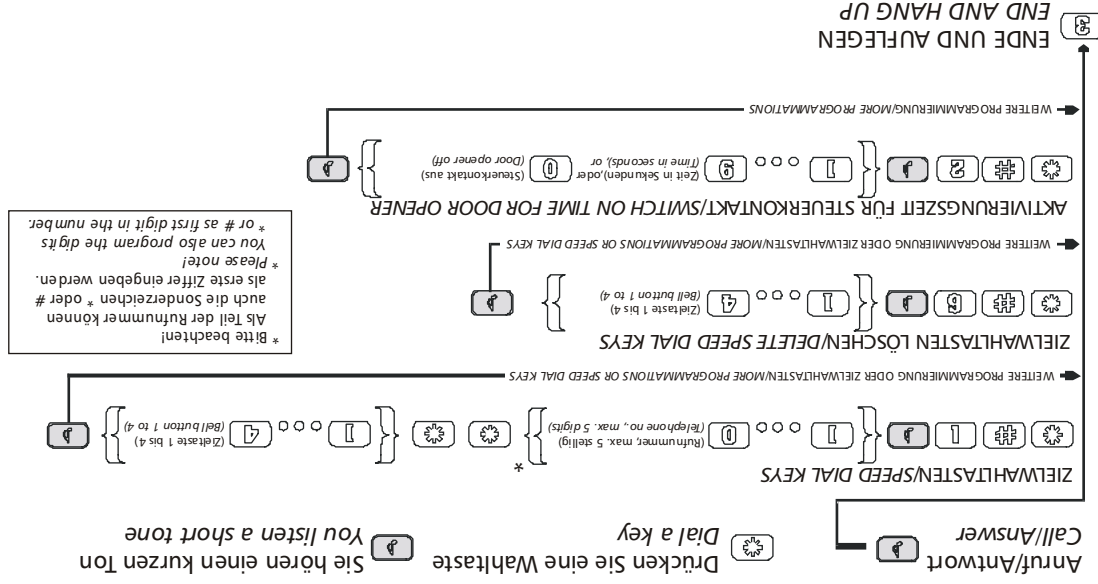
Anruf/Antwort
*Call/Answer*

Drücken Sie eine Wahltaste
*Dial a key*

Sie hören einen kurzen Ton
*You listen a short tone*

ZIELWAHLTASTEN/*SPEED DIAL KEYS*

# 1 (Rufnummer, max. 5 stellig) (*Telephone no., max. 5 digits*) *

(Zieltaste 1 bis 4) (*Bell button 1 to 4*)

WEITERE PROGRAMMIERUNG ODER ZIELWAHLTASTEN/*MORE PROGRAMMATIONS OR SPEED DIAL KEYS*

ZIELWAHLTASTEN LÖSCHEN/*DELETE SPEED DIAL KEYS*

# 6 1 4 (Zieltaste 1 bis 4) (*Bell button 1 to 4*)

WEITERE PROGRAMMIERUNG ODER ZIELWAHLTASTEN/*MORE PROGRAMMATIONS OR SPEED DIAL KEYS*

* Bitte beachten!
Als Teil der Rufnummer können auch die Sonderzeichen * oder # als erste Ziffer eingeben werden.
* *Please note!*
*You can also program the digits * or # as first digit in the number.*

AKTIVIERUNGSZEIT FÜR STEUERKONTAKT/*SWITCH ON TIME FOR DOOR OPENER*

# 5 1 9 (Zeit in Sekunden),oder (*Time in seconds*), or 0 (Steuerkontakt aus) (*Door opener off*)

WEITERE PROGRAMMIERUNG/*MORE PROGRAMMATIONS*

ENDE UND AUFLEGEN
*END AND HANG UP*